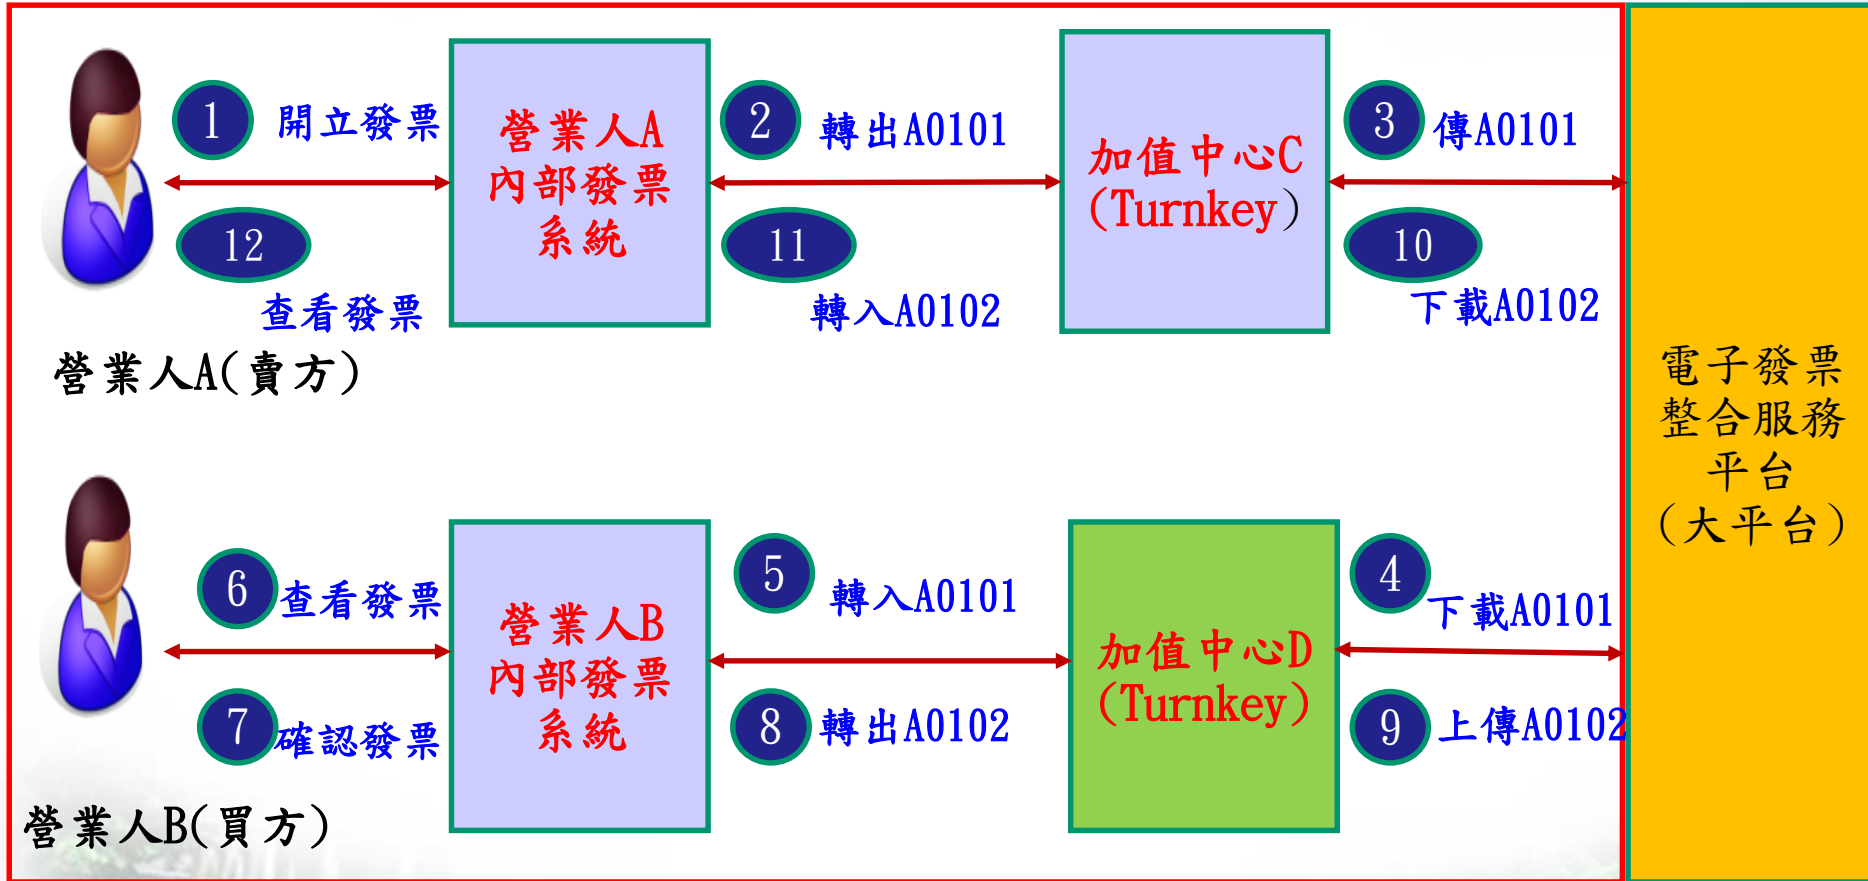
1 開立發票

12

查看發票

營業人A(賣方)

營業人A
內部發票
系統

2 轉出A0101

11

轉入A0102

加值中心C
(Turnkey)

3 傳A0101

10

下載A0102

電子發票
整合服務
平台
(大平台)

6 查看發票

7 確認發票

營業人B(買方)

營業人B
內部發票
系統

5 轉入A0101

8 轉出A0102

加值中心D
(Turnkey)

4 下載A0101

9 上傳A0102